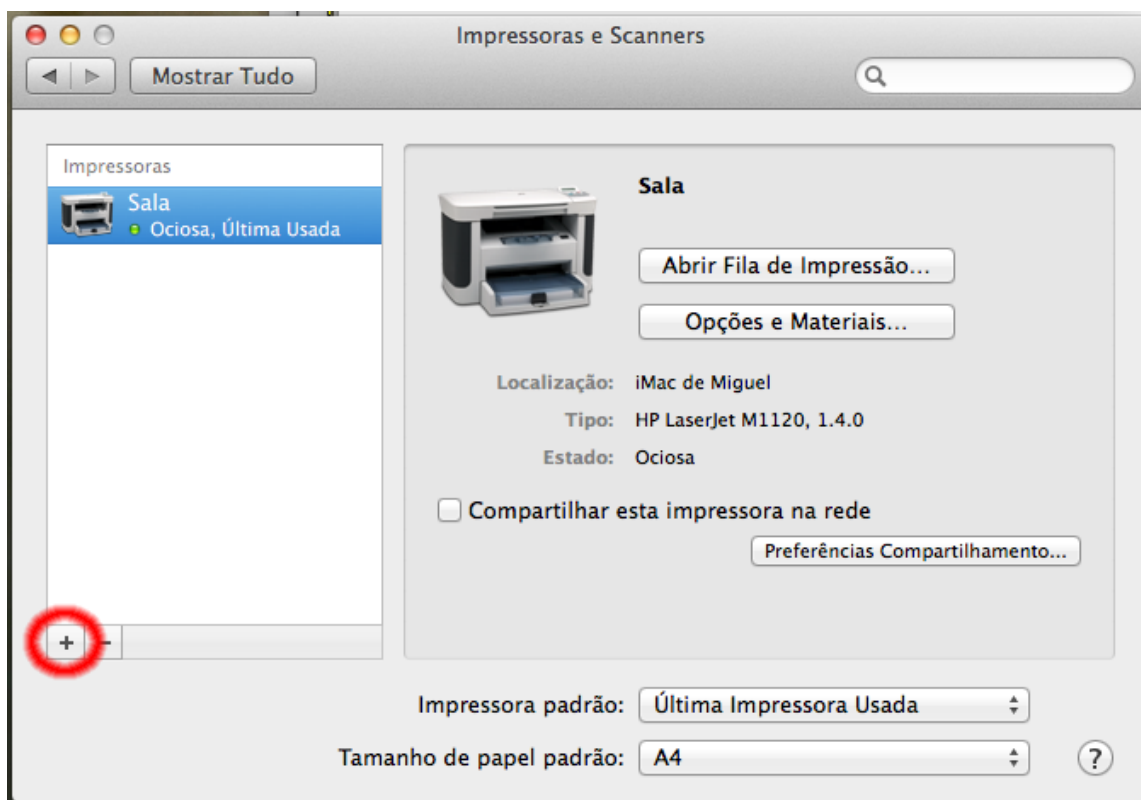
Impressoras e Scanners

Mostrar Tudo

Impressoras

Sala
Ociosa, Última Usada

Sala

Abrir Fila de Impressão...

Opções e Materiais...

Localização: iMac de Miguel
Tipo: HP LaserJet M1120, 1.4.0
Estado: Ociosa

Compartilhar esta impressora na rede

Preferências Compartilhamento...

+ -

Impressora padrão: Última Impressora Usada

Tamanho de papel padrão: A4

?